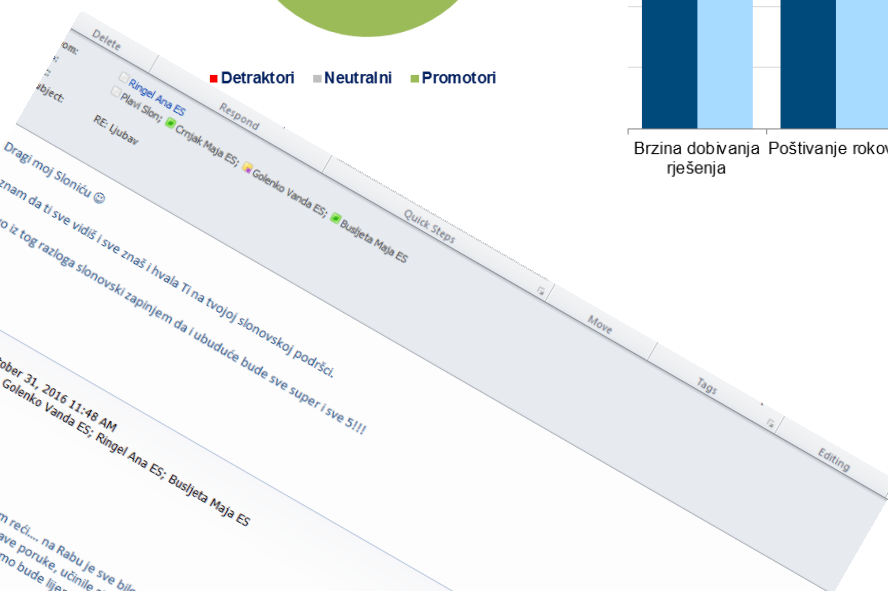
Detraktori Neutralni Promotori

Brzina dobivanja rješenja Poštivanje roko

Delete Respond Quick Steps Move Tags Editing

om:
Ringel Ana ES
Plavi Sloni; Crnjak Maja ES; Golenko Vanda ES; Busljeta Maja ES
ubject:
RE: Ljubav

Dragi moj Sloniću ☺

znam da ti sve vidiš i sve znaš i hvala Ti na tvojoj slonovskoj podršci.

o iz tog razloga slonovski zapinjem da i ubuduće bude sve super i sve 5!!!

ober 31, 2016 11:48 AM
Golenko Vanda ES; Ringel Ana ES; Busljeta Maja ES

m reči.... na Rabu je sve bil
ave poruke, učinile
mo bude lije